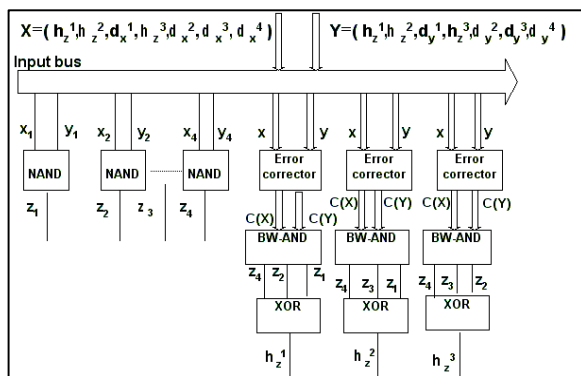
$X=(h_z^1, h_z^2, d_x^1, h_z^3 d_x^2, d_x^3, d_x^4)$

$Y=(h_z^1, h_z^2, d_y^1, h_z^3 d_y^2, d_y^3 d_y^4)$

Input bus

$x_1$ $y_1$ $x_2$ $y_2$ $x_4$ $y_4$

NAND NAND NAND

$z_1$ $z_2$ $z_3$ $z_4$

x y x y x y

Error corrector Error corrector Error corrector

C(X) C(Y) C(X) C(Y) C(X) C(Y)

BW-AND BW-AND BW-AND

$z_4$ $z_2$ $z_1$ $z_4$ $z_3$ $z_1$ $z_4$ $z_3$ $z_2$

XOR XOR XOR

$h_z^1$ $h_z^2$ $h_z^3$